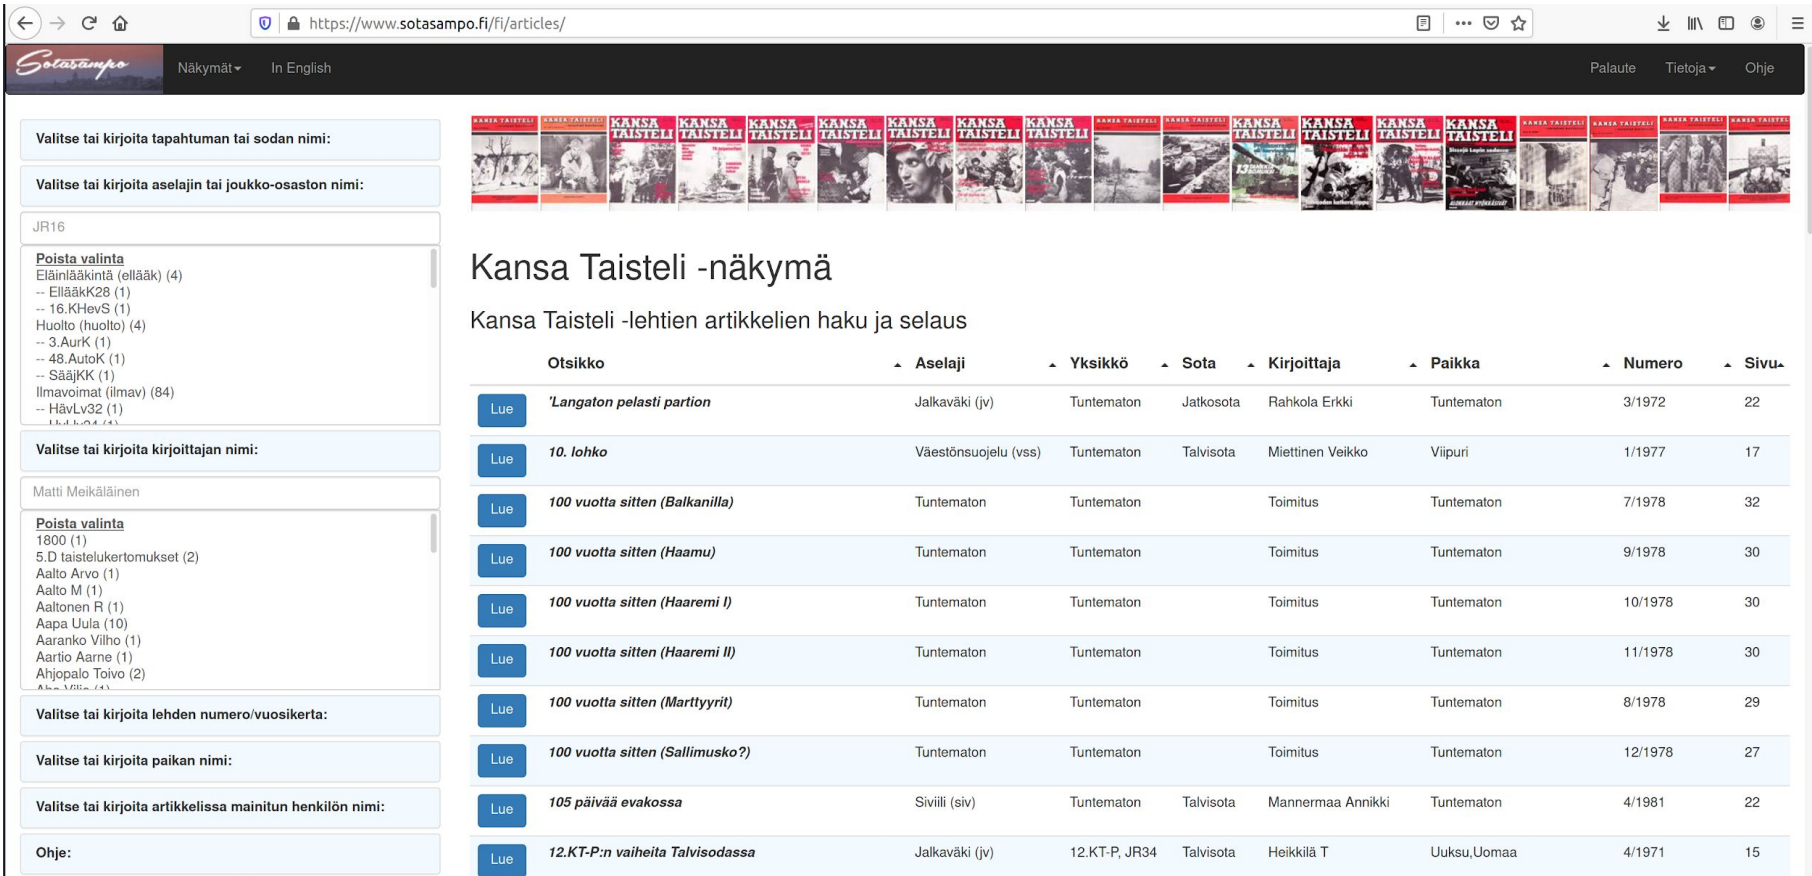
https://www.sotasampo.fi/fi/articles/

Sotasampo Näkymät In English Palaute Tietoja Ohje

Valitse tai kirjoita tapahtuman tai sodan nimi:

Valitse tai kirjoita aselajin tai joukko-osaston nimi:

JR16

Poista valinta
Eläinlääkintä (ellääk) (4)
-- EllääkK28 (1)
-- 16.KHevS (1)
Huolto (huolto) (4)
-- 3.AurK (1)
-- 48.AutoK (1)
-- SääjKK (1)
Ilmavoimat (ilmav) (84)
-- HävLv32 (1)
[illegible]

Valitse tai kirjoita kirjoittajan nimi:

Matti Meikäläinen

Poista valinta
1800 (1)
5.D taistelukertomukset (2)
Aalto Arvo (1)
Aalto M (1)
Aaltonen R (1)
Aapa Uula (10)
Aaranko Vilho (1)
Aartio Aarne (1)
Ahjopalo Toivo (2)
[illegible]

Valitse tai kirjoita lehden numero/vuosikerta:

Valitse tai kirjoita paikan nimi:

Valitse tai kirjoita artikkelissa mainitun henkilön nimi:

Ohje:

KANSA TAISTELI KANSA TAISTELI KANSA TAISTELI KANSA TAISTELI KANSA TAISTELI KANSA TAISTELI KANSA TAISTELI KANSA TAISTELI KANSA TAISTELI KANSA TAISTELI KANSA TAISTELI KANSA TAISTELI KANSA TAISTELI KANSA TAISTELI

Kansa Taisteli -näkymä

Kansa Taisteli -lehtien artikkelien haku ja selaus

| | Otsikko | Aselaji | Yksikkö | Sota | Kirjoittaja | Paikka | Numero | Sivu |
|---|---|---|---|---|---|---|---|---|
| Lue | 'Langaton pelasti partion | Jalkaväki (jv) | Tuntematon | Jatkosota | Rahkola Erkki | Tuntematon | 3/1972 | 22 |
| Lue | 10. lohko | Väestönsuojelu (vss) | Tuntematon | Talvisota | Miettinen Veikko | Viipuri | 1/1977 | 17 |
| Lue | 100 vuotta sitten (Balkanilla) | Tuntematon | Tuntematon | | Toimitus | Tuntematon | 7/1978 | 32 |
| Lue | 100 vuotta sitten (Haamu) | Tuntematon | Tuntematon | | Toimitus | Tuntematon | 9/1978 | 30 |
| Lue | 100 vuotta sitten (Haaremi I) | Tuntematon | Tuntematon | | Toimitus | Tuntematon | 10/1978 | 30 |
| Lue | 100 vuotta sitten (Haaremi II) | Tuntematon | Tuntematon | | Toimitus | Tuntematon | 11/1978 | 30 |
| Lue | 100 vuotta sitten (Marttyyrit) | Tuntematon | Tuntematon | | Toimitus | Tuntematon | 8/1978 | 29 |
| Lue | 100 vuotta sitten (Sallimusko?) | Tuntematon | Tuntematon | | Toimitus | Tuntematon | 12/1978 | 27 |
| Lue | 105 päivää evakossa | Siviili (siv) | Tuntematon | Talvisota | Mannermaa Annikki | Tuntematon | 4/1981 | 22 |
| Lue | 12.KT-P:n vaiheita Talvisodassa | Jalkaväki (jv) | 12.KT-P, JR34 | Talvisota | Heikkilä T | Uuksu,Uomaa | 4/1971 | 15 |